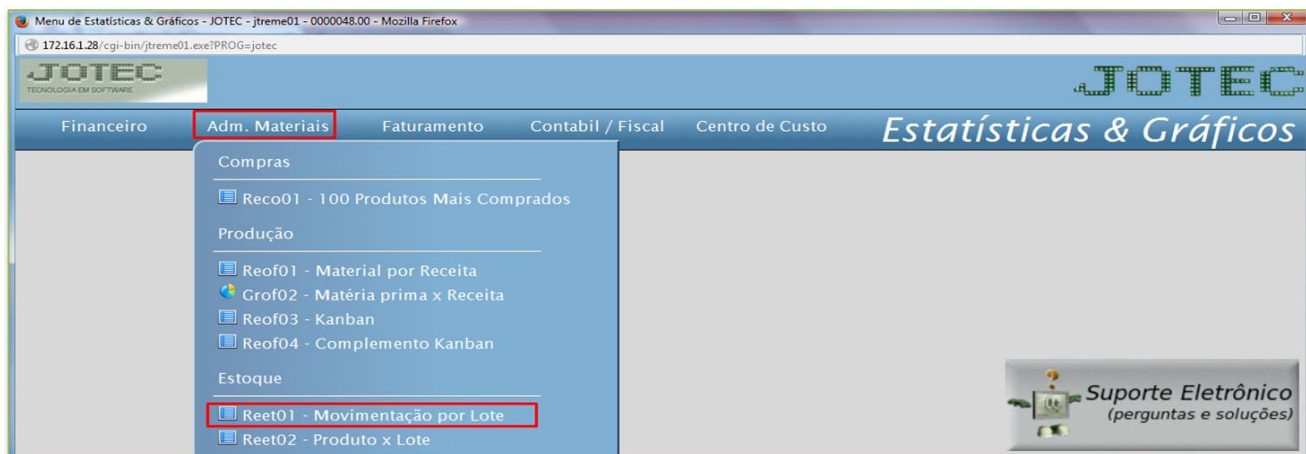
Menu de Estatísticas & Gráficos - JOTEC - jtreme01 - 0000048.00 - Mozilla Firefox

172.16.1.28/cgi-bin/jtreme01.exe?PROG=jotec

JOTEC
TECNOLOGIA EM SOFTWARE

JOTEC

Financeiro
Adm. Materiais
Faturamento
Contabil / Fiscal
Centro de Custo

Estatísticas & Gráficos

Compras

Reco01 - 100 Produtos Mais Comprados

Produção

Reof01 - Material por Receita
Grof02 - Matéria prima x Receita
Reof03 - Kanban
Reof04 - Complemento Kanban

Estoque

Reet01 - Movimentação por Lote
Reet02 - Produto x Lote

Suporte Eletrônico
(perguntas e soluções)